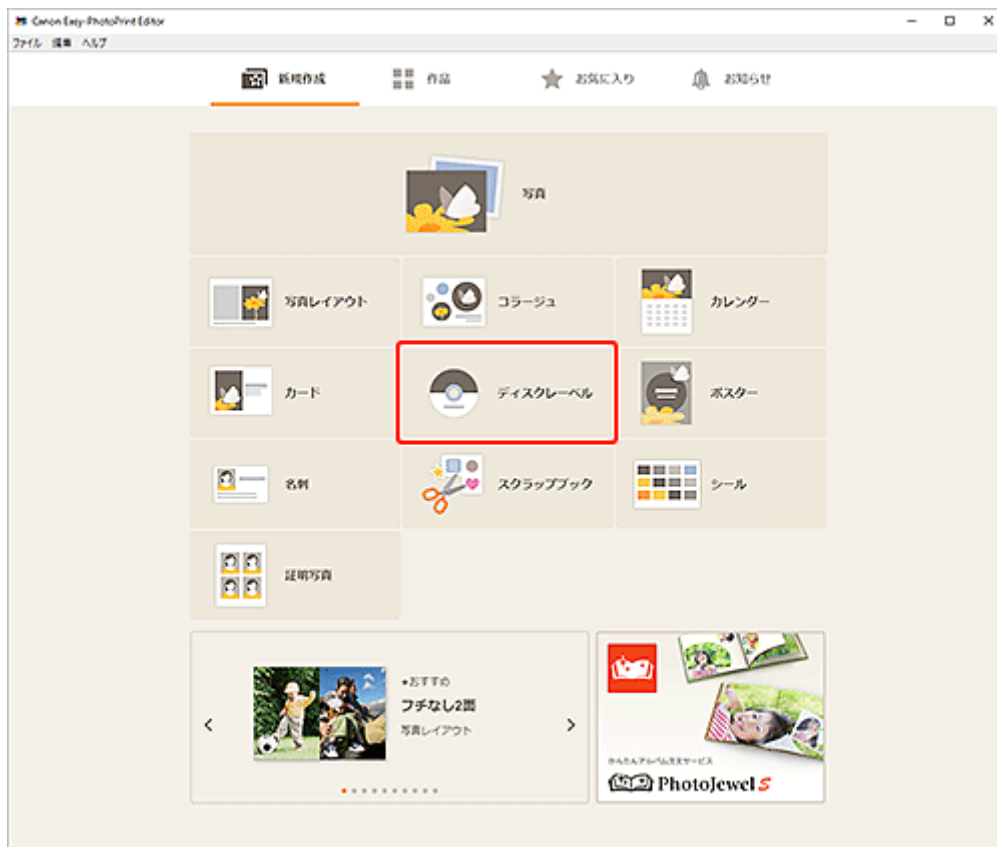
Canon Easy-PhotoPrint Editor

ファイル 編集 ヘルプ

新規作成
作品
お気に入り
お知らせ

写真

写真レイアウト
コラージュ
カレンダー
カード
ディスクレーベル
ポスター
名刺
スクラップブック
シール
証明写真

●おすすめ
フチなし2面
写真レイアウト

かんたんアルバム注文サービス
PhotoJewel S